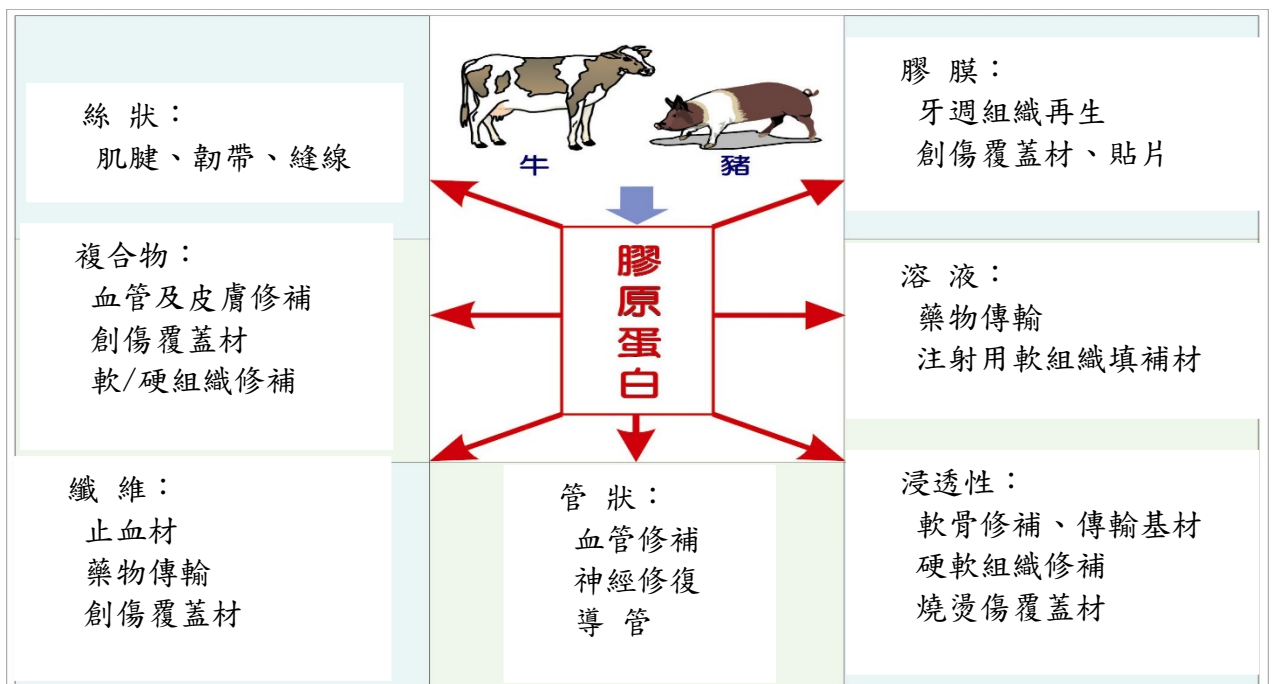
絲 狀：
肌腱、韌帶、縫線

牛
豬

膠 膜：
牙週組織再生
創傷覆蓋材、貼片

複合物：
血管及皮膚修補
創傷覆蓋材
軟/硬組織修補

膠原蛋白

溶 液：
藥物傳輸
注射用軟組織填補材

纖 維：
止血材
藥物傳輸
創傷覆蓋材

管 狀：
血管修補
神經修復
導 管

浸透性：
軟骨修補、傳輸基材
硬軟組織修補
燒燙傷覆蓋材